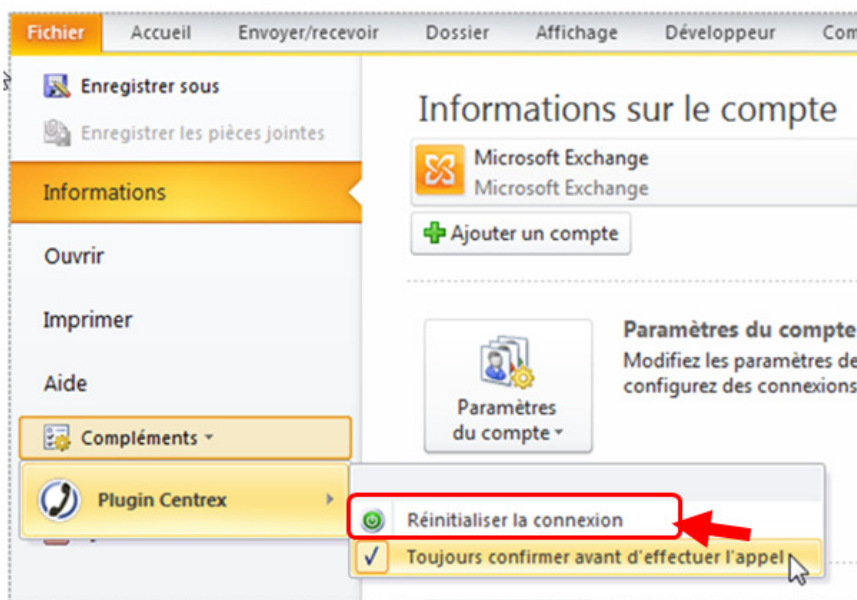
Fichier Accueil Envoyer/recevoir Dossier Affichage Développeur Com

Enregistrer sous

Enregistrer les pièces jointes

Informations

Ouvrir

Imprimer

Aide

Compléments

Plugin Centrex

Informations sur le compte

Microsoft Exchange

Microsoft Exchange

Ajouter un compte

Paramètres du compte

Paramètres du compte

Modifiez les paramètres de

configurez des connexions

Réinitialiser la connexion

Toujours confirmer avant d'effectuer l'appel